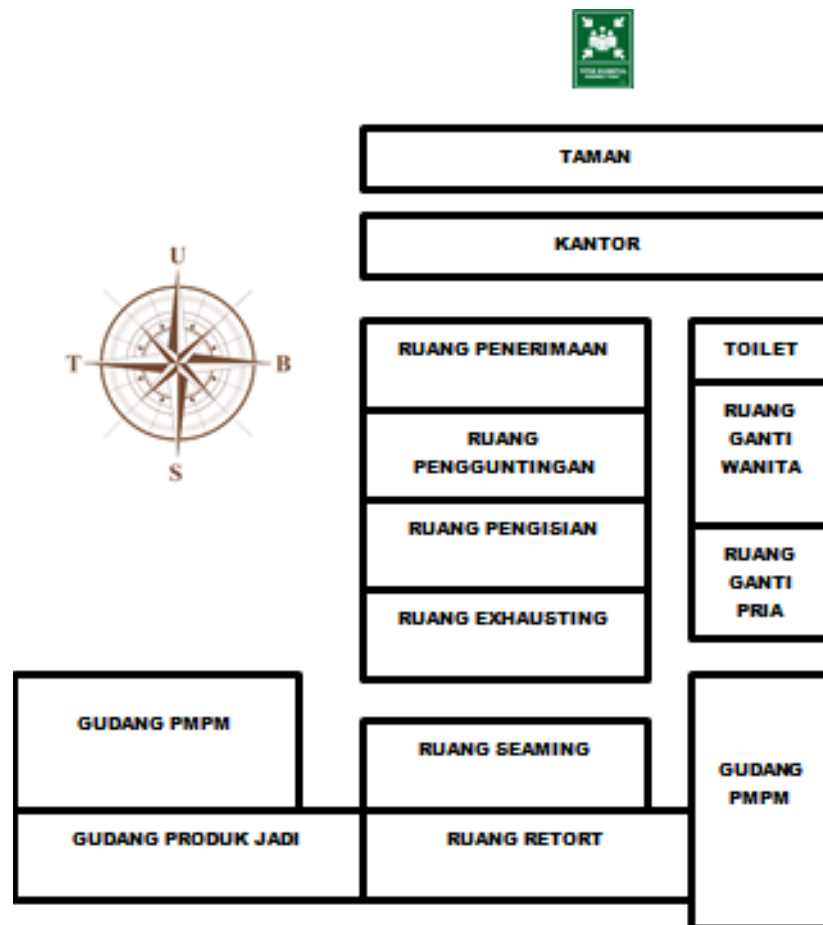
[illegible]

TAMAN

KANTOR

U
T
B
S

RUANG PENERIMAAN

TOILET

RUANG PENGGUNTINGAN

RUANG GANTI WANITA

RUANG PENGISIAN

RUANG GANTI PRIA

RUANG EXHAUSTING

GUDANG PMPM

RUANG SEAMING

GUDANG PMPM

GUDANG PRODUK JADI

RUANG RETORT